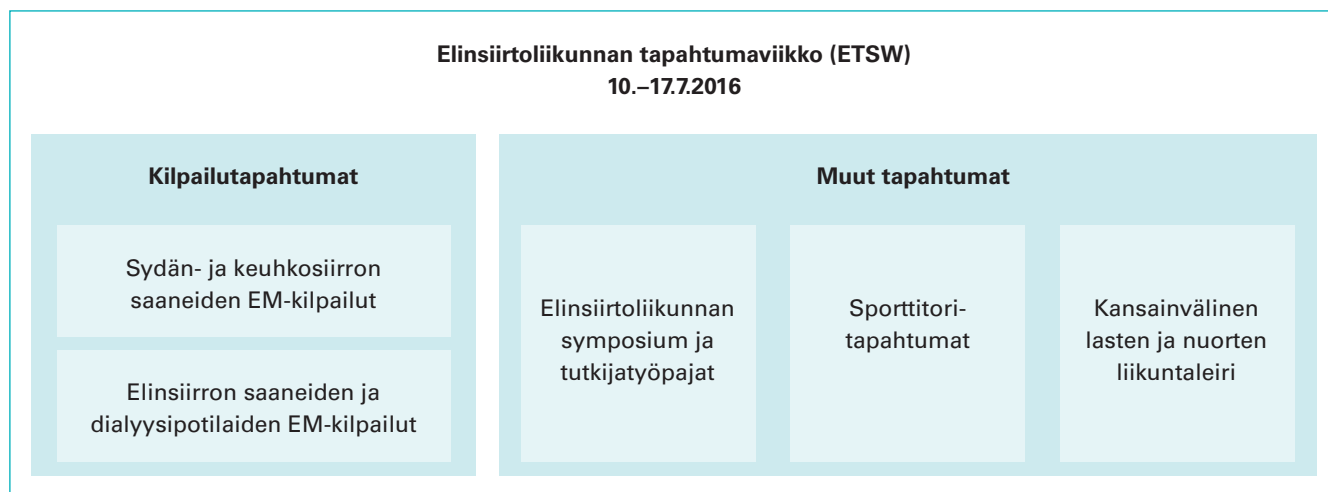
Elinsiirtoliikunnan tapahtumaviikko (ETSW)
10.–17.7.2016

Kilpailutapahtumat

Sydän- ja keuhkosiirron saaneiden EM-kilpailut

Elinsiirron saaneiden ja dialyysipotilaiden EM-kilpailut

Muut tapahtumat

Elinsiirtoliikunnan symposium ja tutkijatyöpajat

Sporttitori-tapahtumat

Kansainvälinen lasten ja nuorten liikuntaleiri